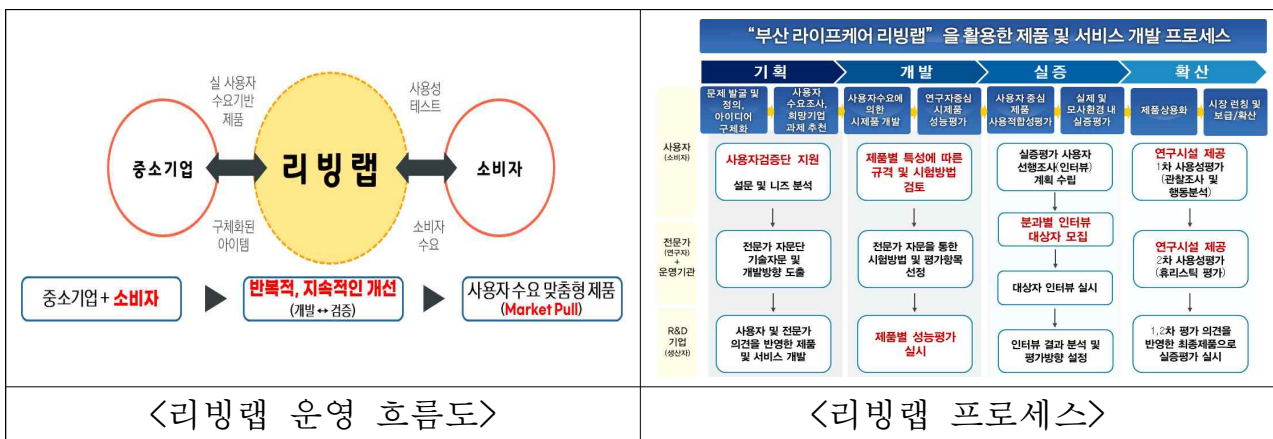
실 사용자 수요기반 제품

사용성 테스트

중소기업

리빙랩

소비자

구체화된 아이템

소비자 수요

중소기업 + 소비자

반복적, 지속적인 개선 (개발 ↔ 검증)

사용자 수요 맞춤형 제품 (Market Pull)

"부산 라이프케어 리빙랩"을 활용한 제품 및 서비스 개발 프로세스

| | 기획 | | 개발 | | 실증 | | 확산 | |
|---|---|---|---|---|---|---|---|---|
| | 문제 발굴 및 정의, 아이디어 구체화 | 사용자 수요조사, 희망기업 과제 추천 | 사용자수요에 의한 시제품 개발 | 연구자중심 시제품 성능평가 | 사용자 중심 제품 사용적합성평가 | 실제 및 모사환경 내 실증평가 | 제품상용화 | 시장 런칭 및 보급/확산 |
| 사용자 (소비자) | 사용자검증단 지원 ↓ 설문 및 니즈 분석 | | 제품별 특성에 따른 규격 및 시험방법 검토 | | 실증평가 사용자 선행조사(인터뷰) 계획 수립 | | 연구시설 제공 1차 사용성평가 (관찰조사 및 행동분석) | |
| 전문가 (연구자) + 운영기관 | 전문가 자문단 기술자문 및 개발방향 도출 | | 전문가 자문을 통한 시험방법 및 평가항목 선정 | | 분과별 인터뷰 대상자 모집 ↓ 대상자 인터뷰 실시 | | 연구시설 제공 2차 사용성평가 (휴리스틱 평가) | |
| R&D 기업 (생산자) | 사용자 및 전문가 의견을 반영한 제품 및 서비스 개발 | | 제품별 성능평가 실시 | | 인터뷰 결과 분석 및 평가방향 설정 | | 1,2차 평가 의견을 반영한 최종제품으로 실증평가 실시 | |

<리빙랩 운영 흐름도>

<리빙랩 프로세스>